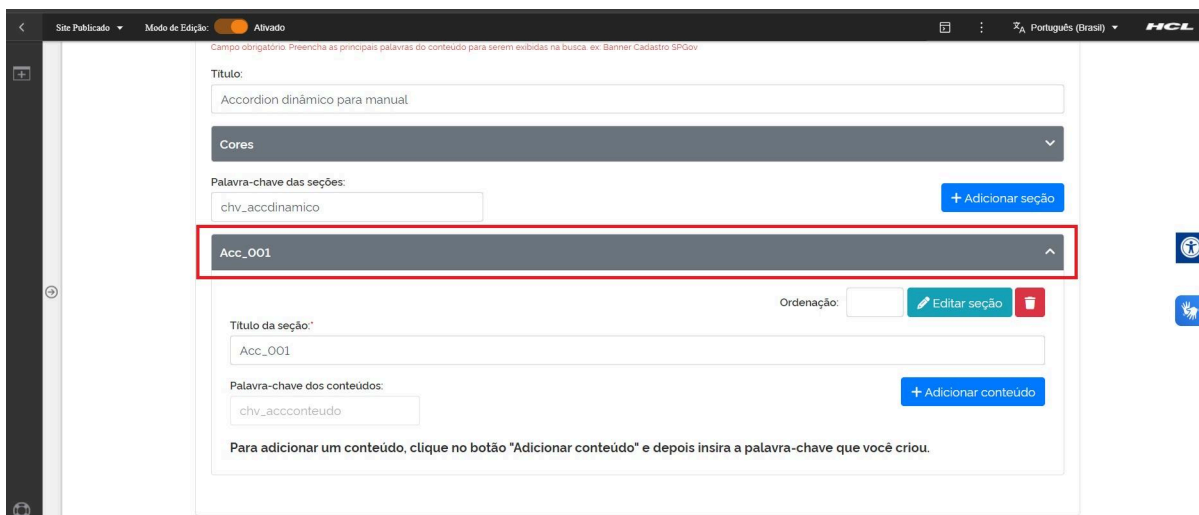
Site Publicado ▾ Modo de Edição: Ativado

Português (Brasil) ▾ HCL

Campo obrigatório. Preencha as principais palavras do conteúdo para serem exibidas na busca. ex. Banner Cadastro SPGov

Título:

Accordion dinâmico para manual

Cores

Palavra-chave das seções:

chv_accdinamico

+ Adicionar seção

Acc_001

Ordenação:

Editar seção

Título da seção:*

Acc_001

Palavra-chave dos conteúdos:

chv_accconteudo

+ Adicionar conteúdo

Para adicionar um conteúdo, clique no botão "Adicionar conteúdo" e depois insira a palavra-chave que você criou.